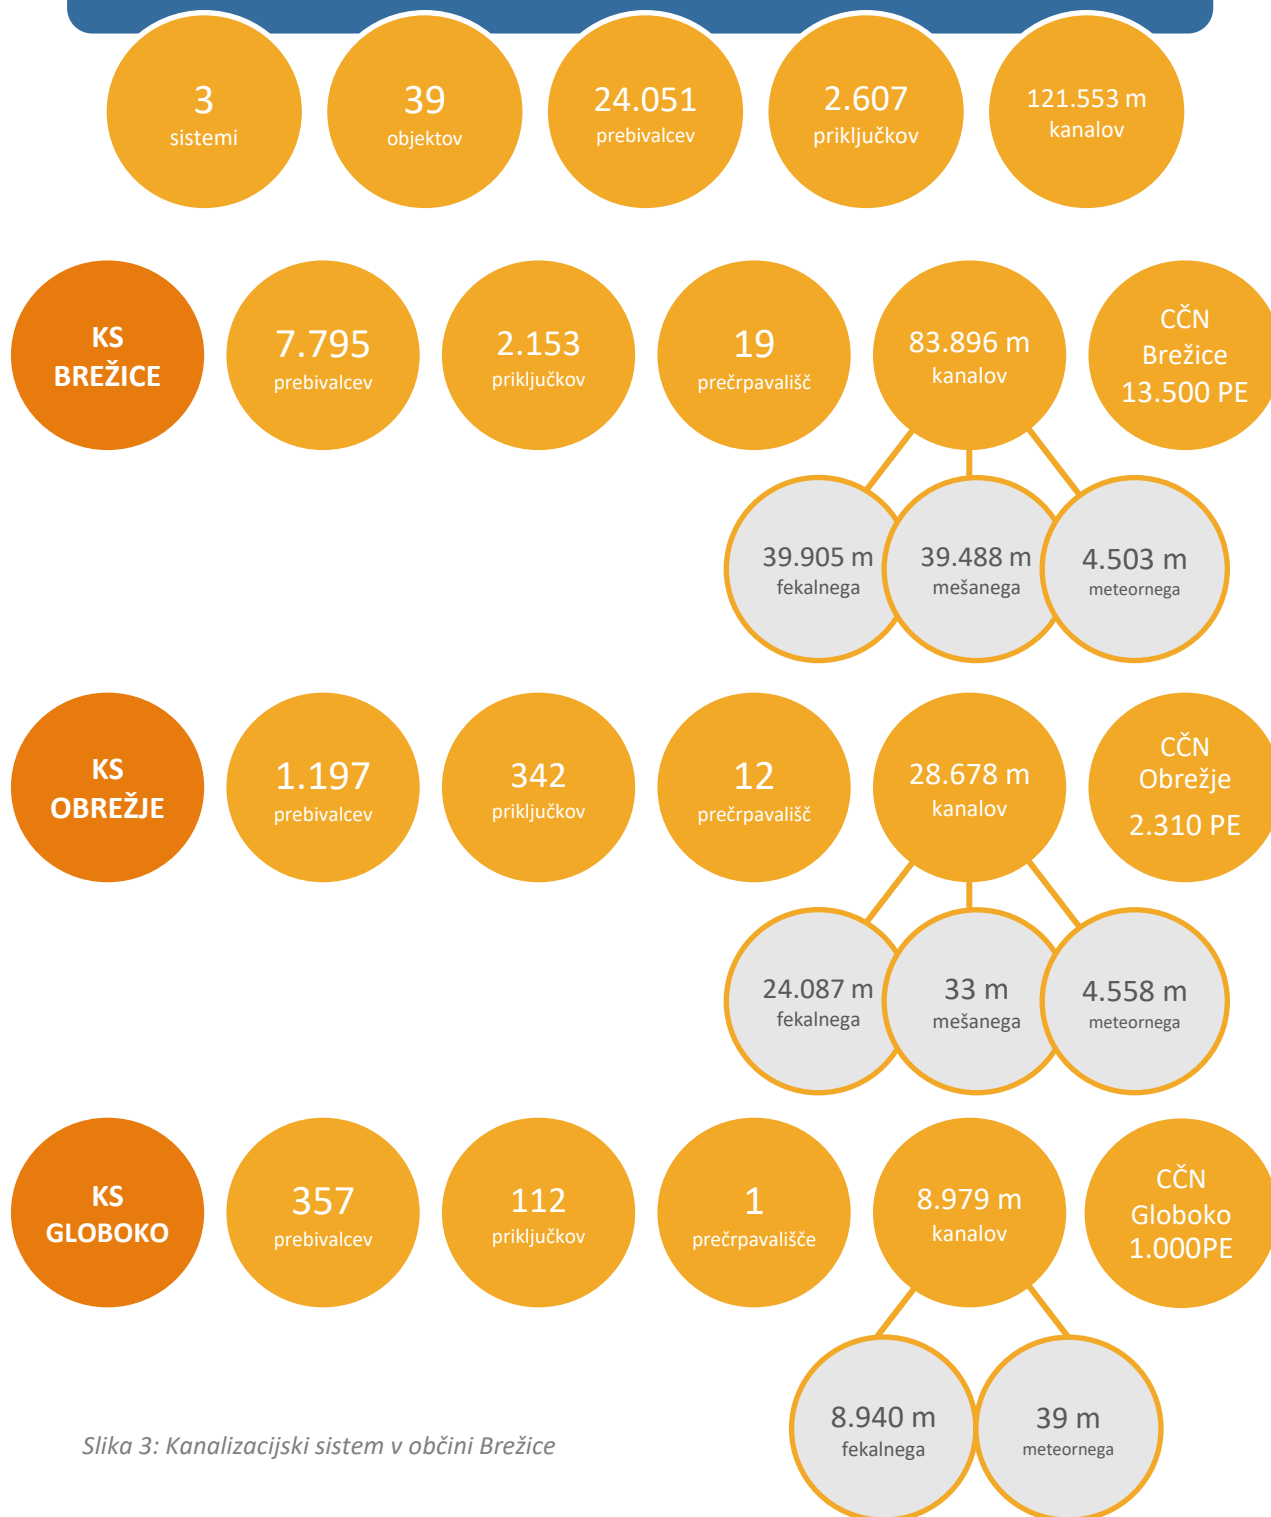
3
sistemi

39
objektov

24.051
prebivalcev

2.607
priključkov

121.553 m
kanalov

KS
BREŽICE

7.795
prebivalcev

2.153
priključkov

19
prečrpavališč

83.896 m
kanalov

CČN
Brežice
13.500 PE

39.905 m
fekalnega

39.488 m
mešanega

4.503 m
meteornega

KS
OBREŽJE

1.197
prebivalcev

342
priključkov

12
prečrpavališč

28.678 m
kanalov

CČN
Obrežje
2.310 PE

24.087 m
fekalnega

33 m
mešanega

4.558 m
meteornega

KS
GLOBOKO

357
prebivalcev

112
priključkov

1
prečrpavališče

8.979 m
kanalov

CČN
Globoko
1.000PE

8.940 m
fekalnega

39 m
meteornega

Slika 3: Kanalizacijski sistem v občini Brežice